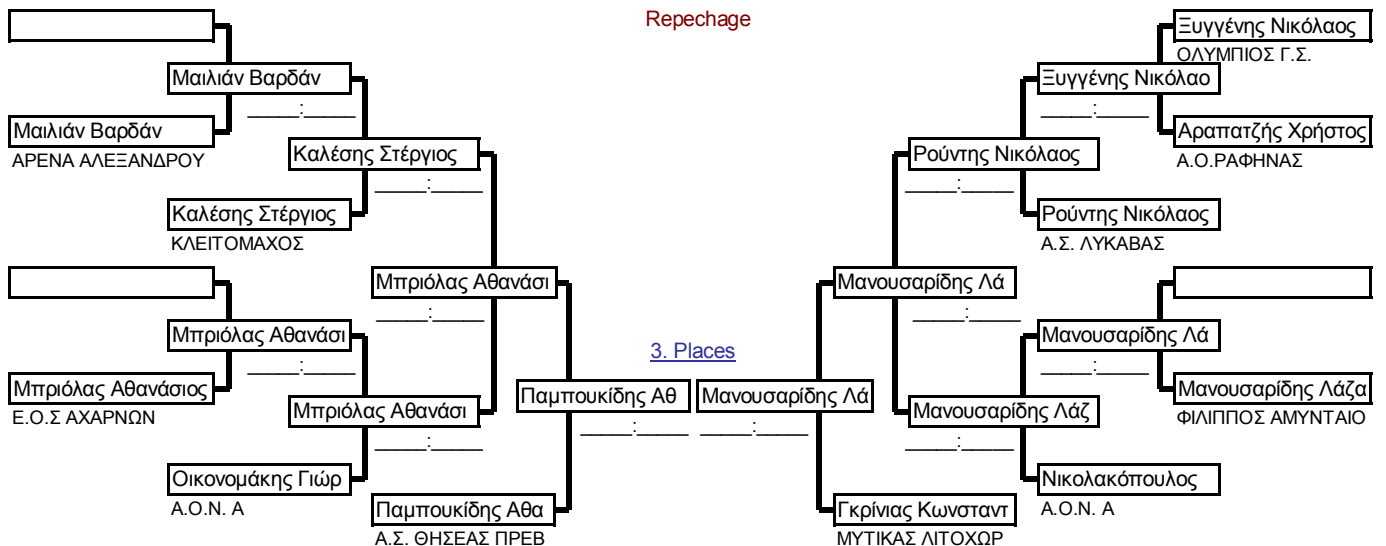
Repechage

Μαιλιάν Βαρδάν
____:____
Μαιλιάν Βαρδάν
ΑΡΕΝΑ ΑΛΕΞΑΝΔΡΟΥ
Καλέσης Στέργιος
____:____
Καλέσης Στέργιος
ΚΛΕΙΤΟΜΑΧΟΣ
Μπριόλας Αθανάσι
____:____
Μπριόλας Αθανάσι
____:____
Μπριόλας Αθανάσιος
Ε.Ο.Σ ΑΧΑΡΝΩΝ
Μπριόλας Αθανάσι
____:____
Οικονομάκης Γιώρ
Α.Ο.Ν. Α
Παμπουκίδης Αθα
Α.Σ. ΘΗΣΕΑΣ ΠΡΕΒ
Παμπουκίδης Αθ
____:____

3. Places

Μανουσαρίδης Λά
____:____
Γκρίνιας Κωνσταντ
ΜΥΤΙΚΑΣ ΛΙΤΟΧΩΡ

Ξυγγένης Νικόλαος
ΟΛΥΜΠΙΟΣ Γ.Σ.
Ξυγγένης Νικόλαο
____:____
Αραπατζής Χρήστος
Α.Ο.ΡΑΦΗΝΑΣ
Ρούντης Νικόλαος
____:____
Ρούντης Νικόλαος
Α.Σ. ΛΥΚΑΒΑΣ
Μανουσαρίδης Λά
____:____
Μανουσαρίδης Λά
____:____
Μανουσαρίδης Λάζα
ΦΙΛΙΠΠΟΣ ΑΜΥΝΤΑΙΟ
Μανουσαρίδης Λάζ
____:____
Νικολακόπουλος
Α.Ο.Ν. Α